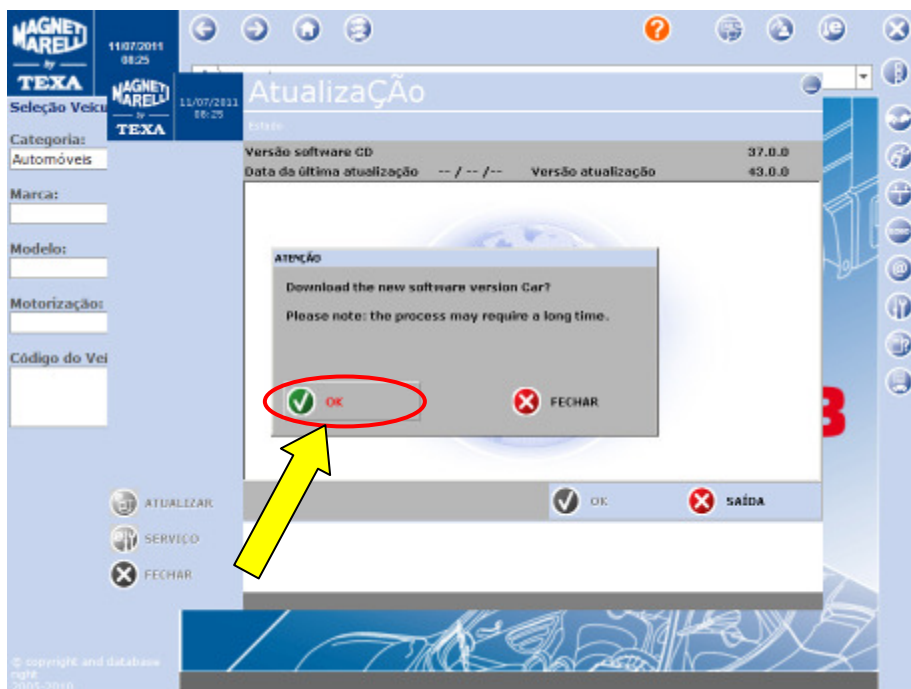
MAGNETI MARELLI by TEXA
11/07/2011 08:25

Seleção Veícu

Categoria:
Automóveis

Marca:

Modelo:

Motorização:

Código do Vei

MAGNETI MARELLI by TEXA
11/07/2011 08:25

AtualizaÇÃo

Estado

Versão software CD 37.0.0
Data da última atualização -- / -- /-- Versão atualização 43.0.0

ATENÇÃO

Download the new software version Car?

Please note: the process may require a long time.

OK

FECHAR

OK

SAÍDA

ATUALIZAR

SERVIÇO

FECHAR

© copyright and database right 2005-2010